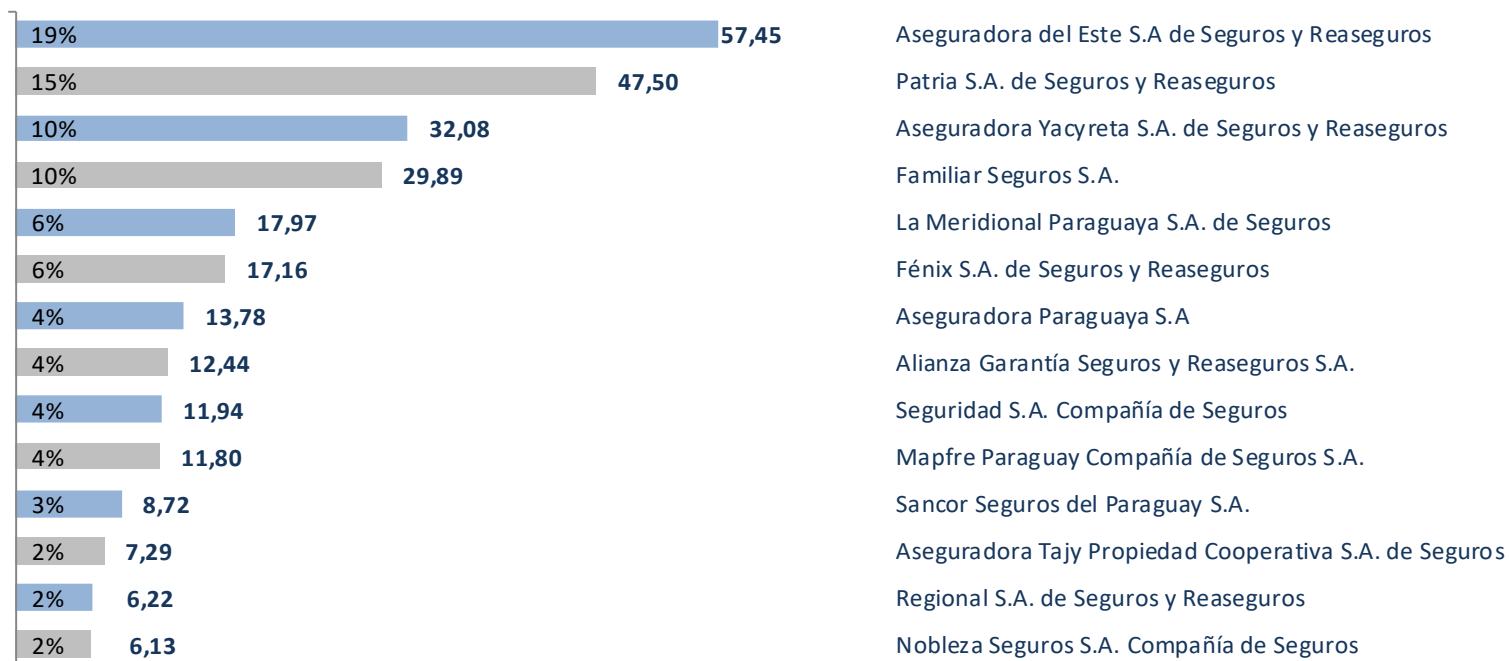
| | | |
|---|---|---|
| 19% | 57,45 | Aseguradora del Este S.A de Seguros y Reaseguros |
| 15% | 47,50 | Patria S.A. de Seguros y Reaseguros |
| 10% | 32,08 | Aseguradora Yacyreta S.A. de Seguros y Reaseguros |
| 10% | 29,89 | Familiar Seguros S.A. |
| 6% | 17,97 | La Meridional Paraguaya S.A. de Seguros |
| 6% | 17,16 | Fénix S.A. de Seguros y Reaseguros |
| 4% | 13,78 | Aseguradora Paraguaya S.A |
| 4% | 12,44 | Alianza Garantía Seguros y Reaseguros S.A. |
| 4% | 11,94 | Seguridad S.A. Compañía de Seguros |
| 4% | 11,80 | Mapfre Paraguay Compañía de Seguros S.A. |
| 3% | 8,72 | Sancor Seguros del Paraguay S.A. |
| 2% | 7,29 | Aseguradora Tajy Propiedad Cooperativa S.A. de Seguros |
| 2% | 6,22 | Regional S.A. de Seguros y Reaseguros |
| 2% | 6,13 | Nobleza Seguros S.A. Compañía de Seguros |